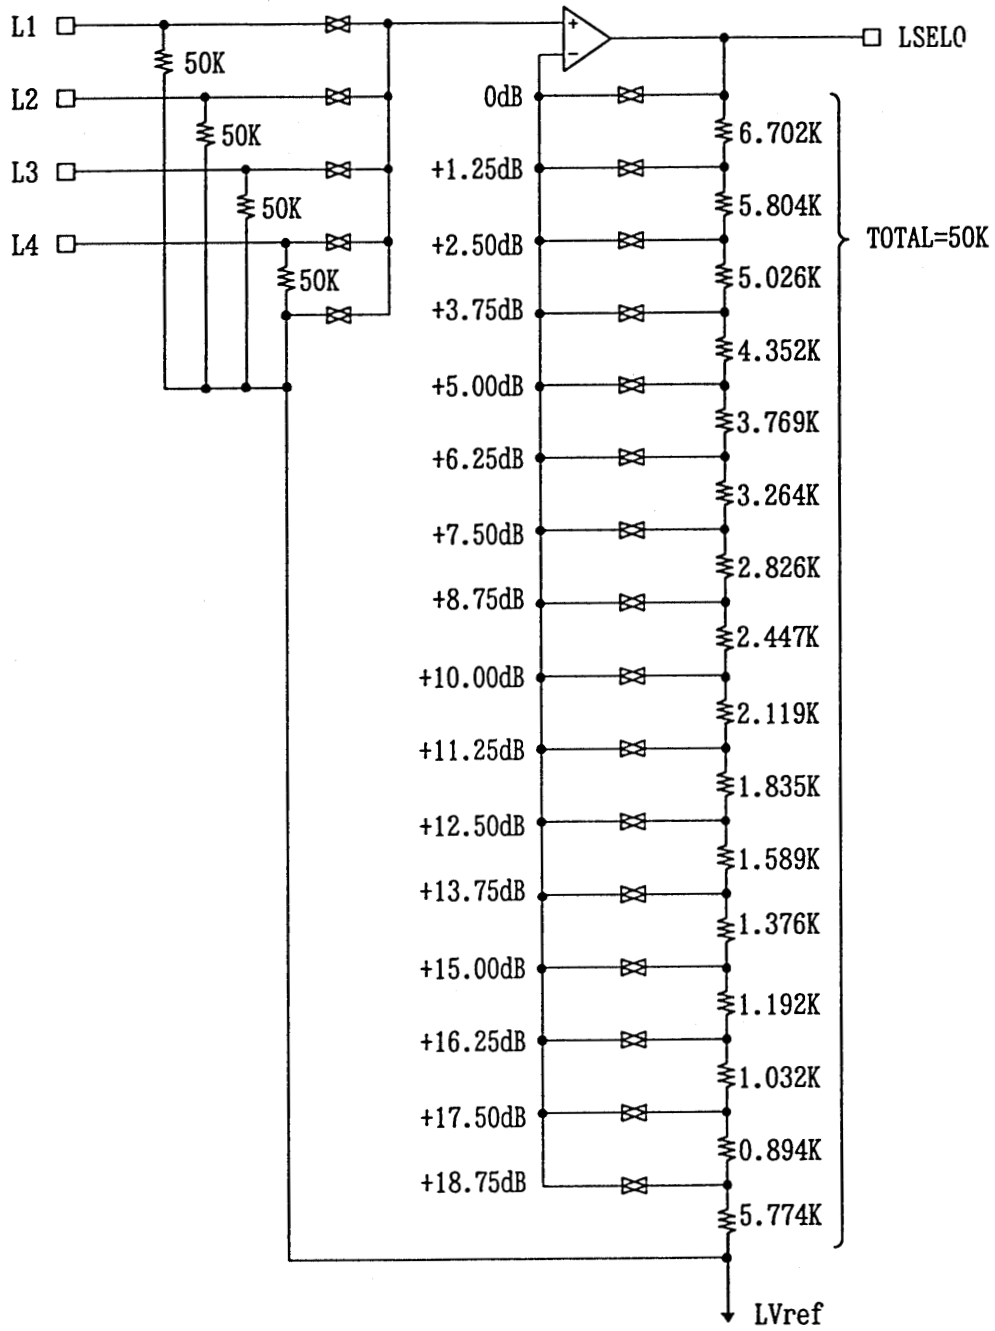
L1
50K
L2
50K
L3
50K
L4
50K
+
−
LSELO
0dB
+1.25dB
+2.50dB
+3.75dB
+5.00dB
+6.25dB
+7.50dB
+8.75dB
+10.00dB
+11.25dB
+12.50dB
+13.75dB
+15.00dB
+16.25dB
+17.50dB
+18.75dB
6.702K
5.804K
5.026K
4.352K
3.769K
3.264K
2.826K
2.447K
2.119K
1.835K
1.589K
1.376K
1.192K
1.032K
0.894K
5.774K
TOTAL=50K
LVref